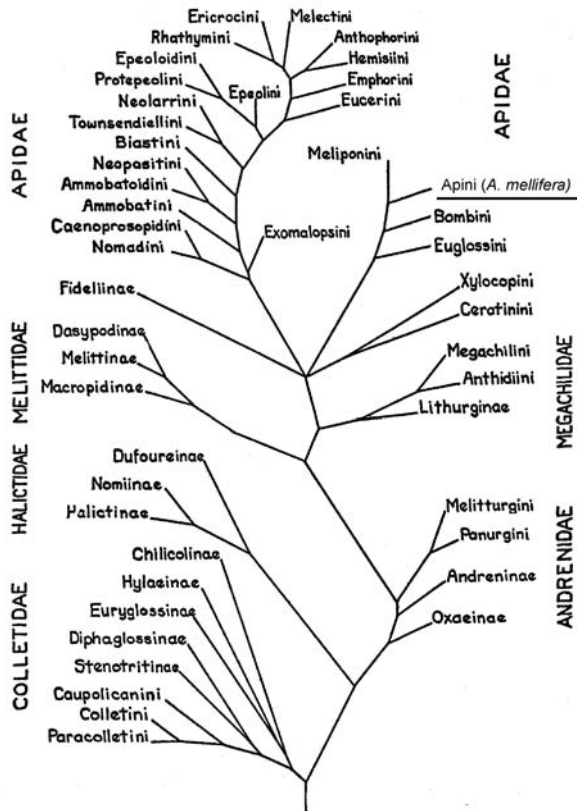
Ericrocini
Melectini
Rhathymini
Anthophorini
Epeoloidini
Hemisiini
Protepeolini
Epeolini
Emphorini
Neolarrini
Eucerini
Townsendiellini
Biastini
Neopasitini
Meliponini
Ammobatoidini
Ammobatini
Caenoprosopidini
Nomadini
Exomalopsini

APIDAE

APIDAE

Apini (A. mellifera)
Bombini
Euglossini

Fideliinae
Xylocopini
Ceratinini

MELITTIDAE
Dasypodinae
Melittinae
Macropidinae

MEGACHILIDAE
Megachilini
Anthidiini
Lithurginae

HALICTIDAE
Dufoureinae
Nomiinae
Halictinae

ANDRENIDAE
Melitturgini
Panurgini
Andreninae
Oxaeinae

COLLETIDAE
Chilicolinae
Hylaeinae
Euryglossinae
Diphaglossinae
Stenotritinae
Caupolicanini
Colletini
Paracolletini